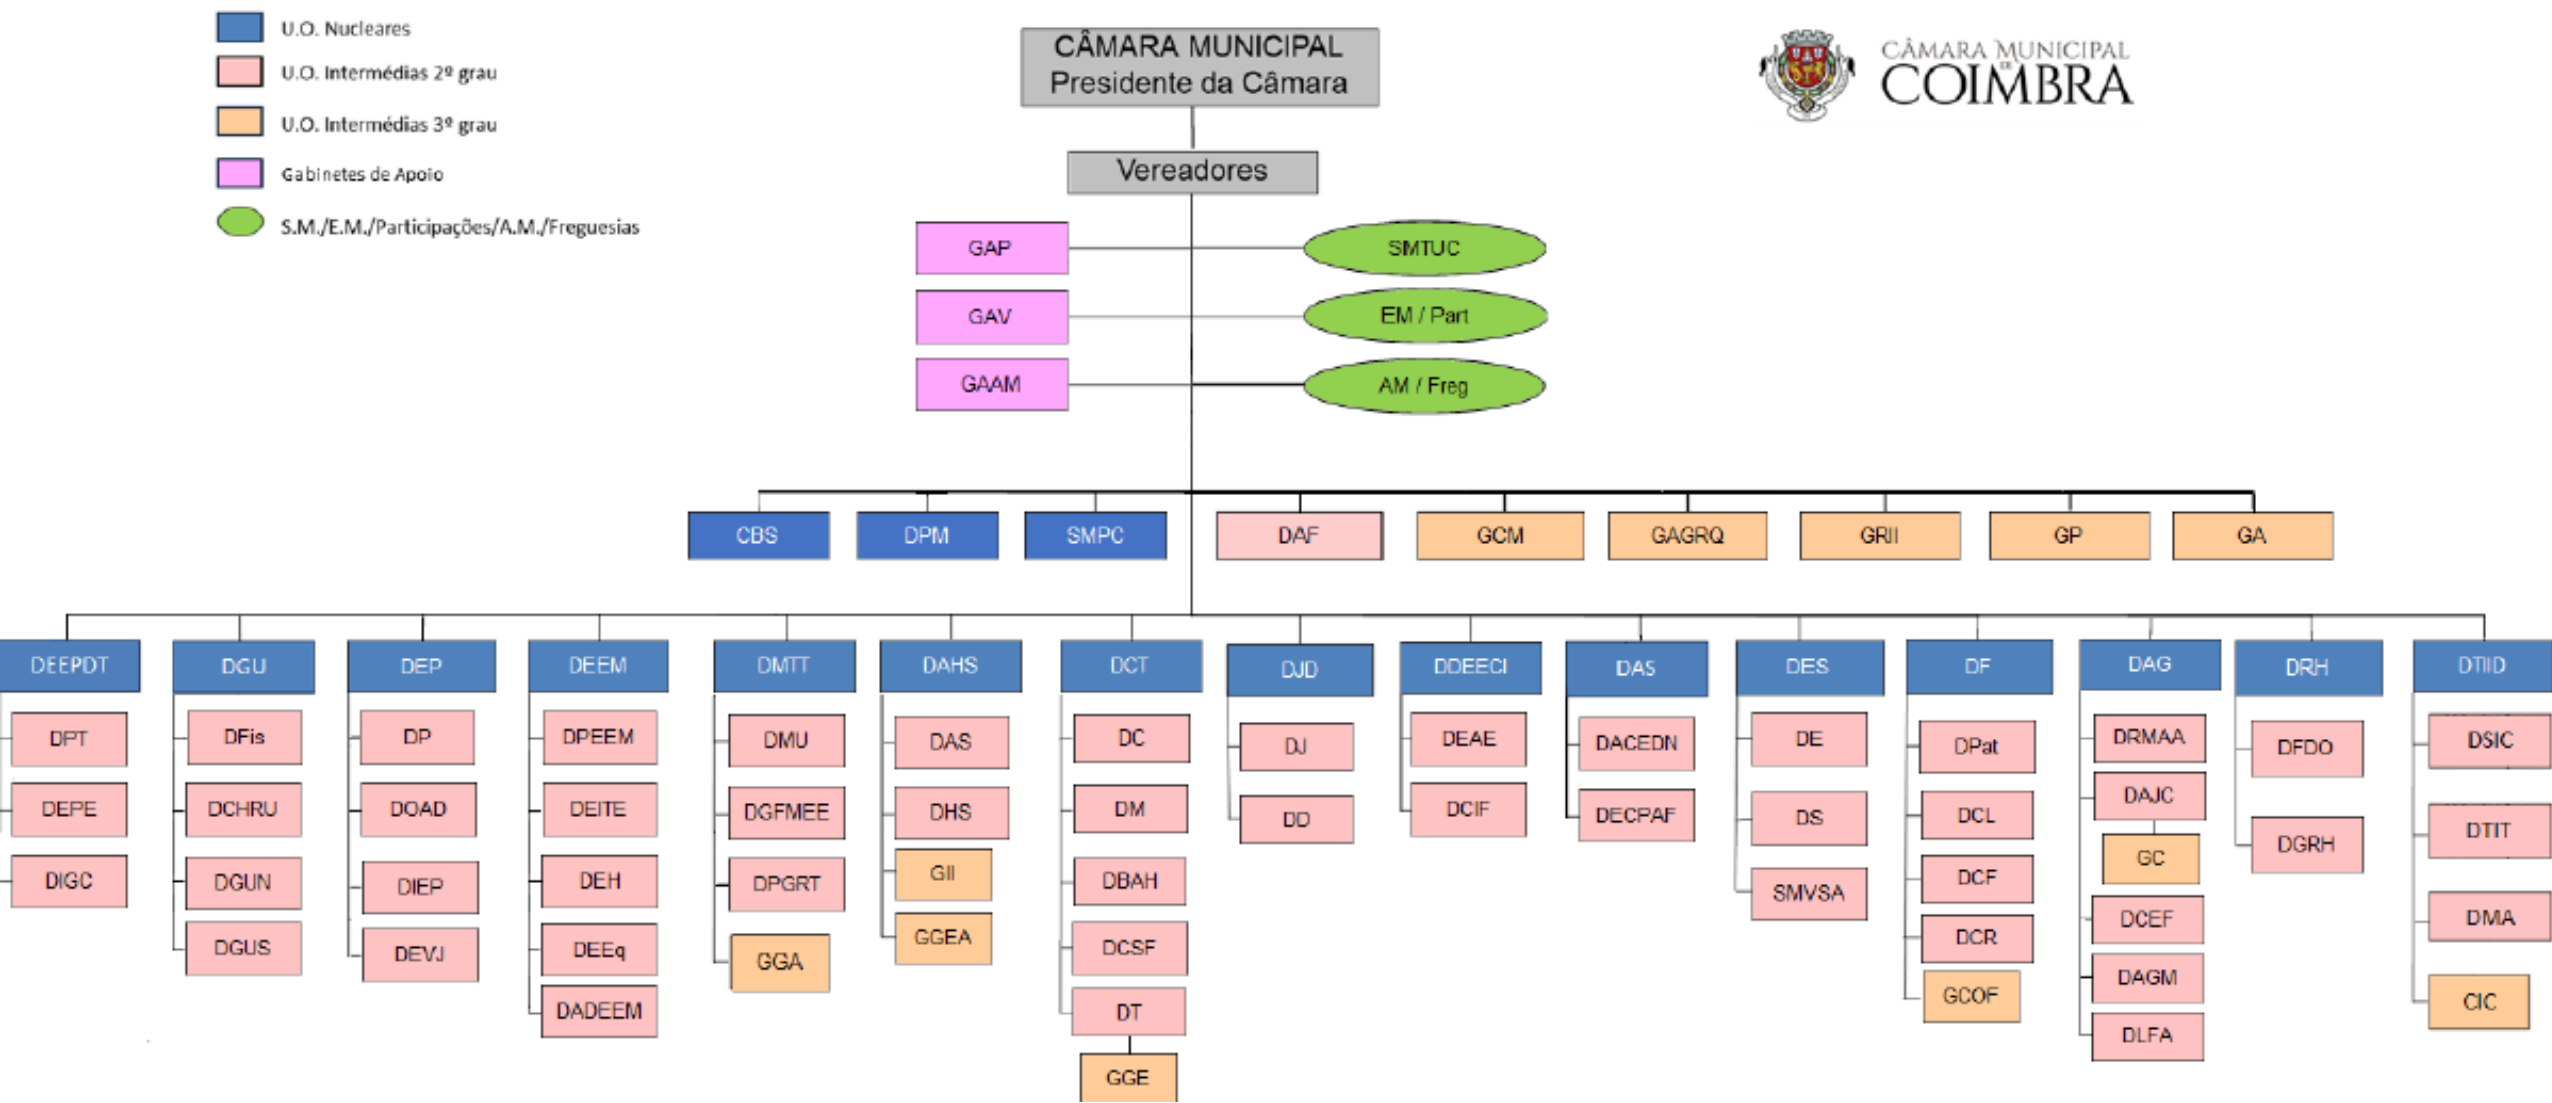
U.O. Nucleares
U.O. Intermédias 2º grau
U.O. Intermédias 3º grau
Gabinetes de Apoio
S.M./E.M./Participações/A.M./Freguesias

CÂMARA MUNICIPAL
Presidente da Câmara

CÂMARA MUNICIPAL DE COIMBRA

Vereadores

GAP
GAV
GAAM

SMTUC
EM / Part
AM / Freg

CBS
DPM
SMPC
DAF
GCM
GAGRQ
GRII
GP
GA

DEEPDT
DPT
DEPE
DIGC

DGU
DFis
DCHRU
DGUN
DGUS

DEP
DP
DOAD
DIEP
DEVJ

DEEM
DPEEM
DEITE
DEH
DEEq
DADEEM

DMTT
DMU
DGFMEE
DPGRT
GGA

DAHS
DAS
DHS
GII
GGEA

DCT
DC
DM
DBAH
DCSF
DT
GGE

DJD
DJ
DD

DDEECI
DEAE
DCIF

DAS
DACEDN
DECPAF

DES
DE
DS
SMVSA

DF
DPat
DCL
DCF
DCR
GCOF

DAG
DRMAA
DAJC
GC
DCEF
DAGM
DLFA

DRH
DFDO
DGRH

DTIID
DSIC
DTIT
DMA
CIC